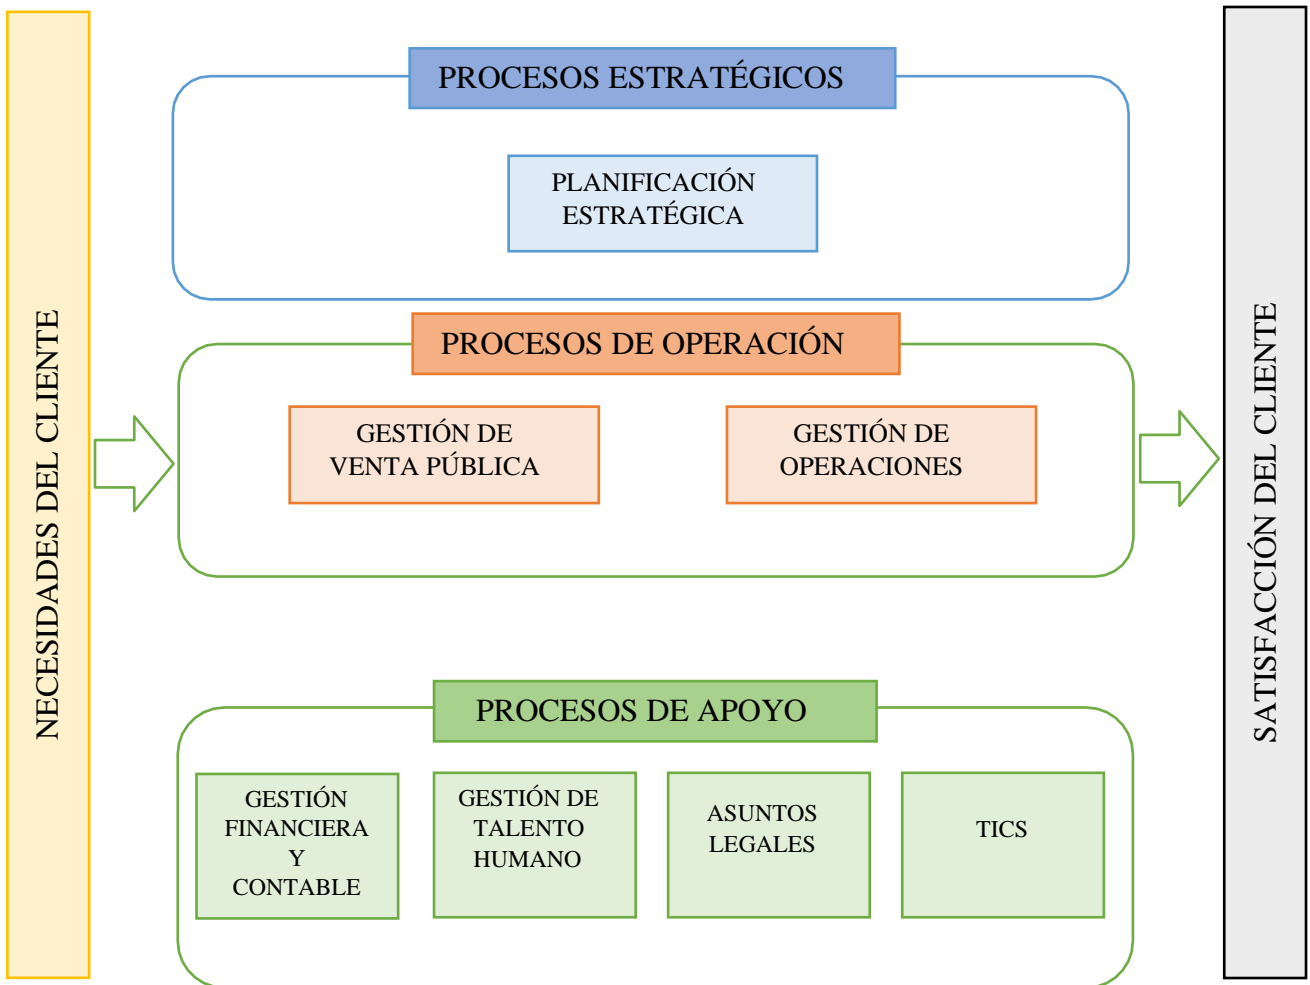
NECESIDADES DEL CLIENTE

PROCESOS ESTRATÉGICOS

PLANIFICACIÓN ESTRATÉGICA

PROCESOS DE OPERACIÓN

GESTIÓN DE VENTA PÚBLICA

GESTIÓN DE OPERACIONES

PROCESOS DE APOYO

GESTIÓN FINANCIERA Y CONTABLE

GESTIÓN DE TALENTO HUMANO

ASUNTOS LEGALES

TICS

SATISFACCIÓN DEL CLIENTE